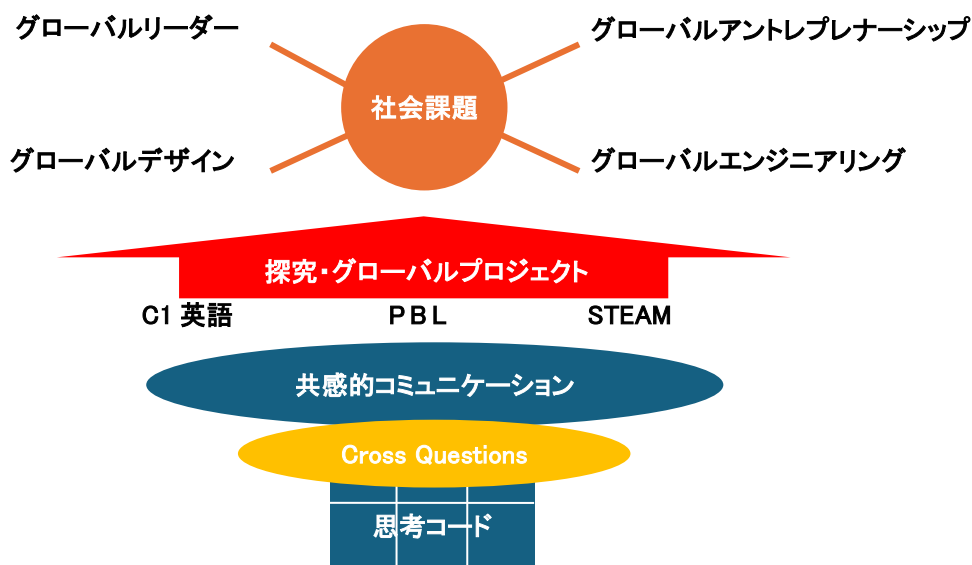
グローバルリーダー

グローバルアントレプレナーシップ

社会課題

グローバルデザイン

グローバルエンジニアリング

探究・グローバルプロジェクト

C1 英語

PBL

STEAM

共感的コミュニケーション

Cross Questions

思考コード